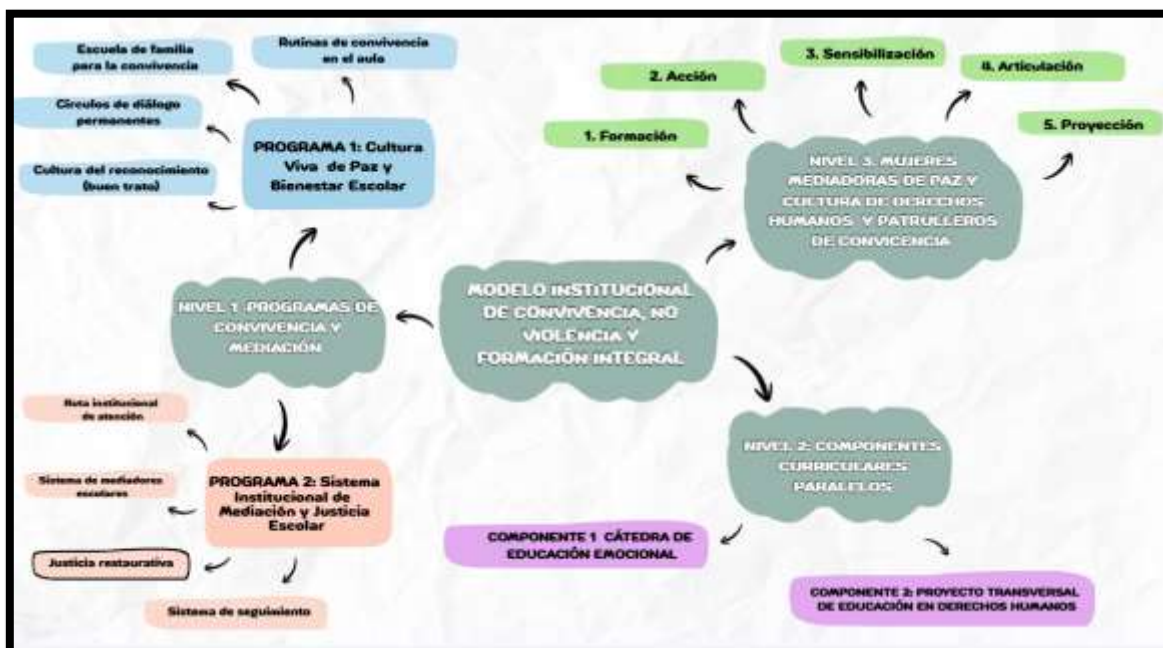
MODELO INSTITUCIONAL DE CONVIVENCIA, NO VIOLENCIA Y FORMACIÓN INTEGRAL

NIVEL 1. PROGRAMAS DE CONVIVENCIA Y MEDIACIÓN

PROGRAMA 1: Cultura Viva de Paz y Bienestar Escolar

Escuela de familia para la convivencia

Rutinas de convivencia en el aula

Círculos de diálogo permanentes

Cultura del reconocimiento (buen trato)

PROGRAMA 2: Sistema Institucional de Mediación y Justicia Escolar

Ruta institucional de atención

Sistema de mediadores escolares

Justicia restaurativa

Sistema de seguimiento

NIVEL 3. MUJERES MEDIADORAS DE PAZ Y CULTURA DE DERECHOS HUMANOS Y PATRULLEROS DE CONVIVENCIA

1. Formación

2. Acción

3. Sensibilización

4. Articulación

5. Proyección

NIVEL 2: COMPONENTES CURRICULARES PARALELOS

COMPONENTE 1 CÁTEDRA DE EDUCACIÓN EMOCIONAL

COMPONENTE 2: PROYECTO TRANSVERSAL DE EDUCACIÓN EN DERECHOS HUMANOS